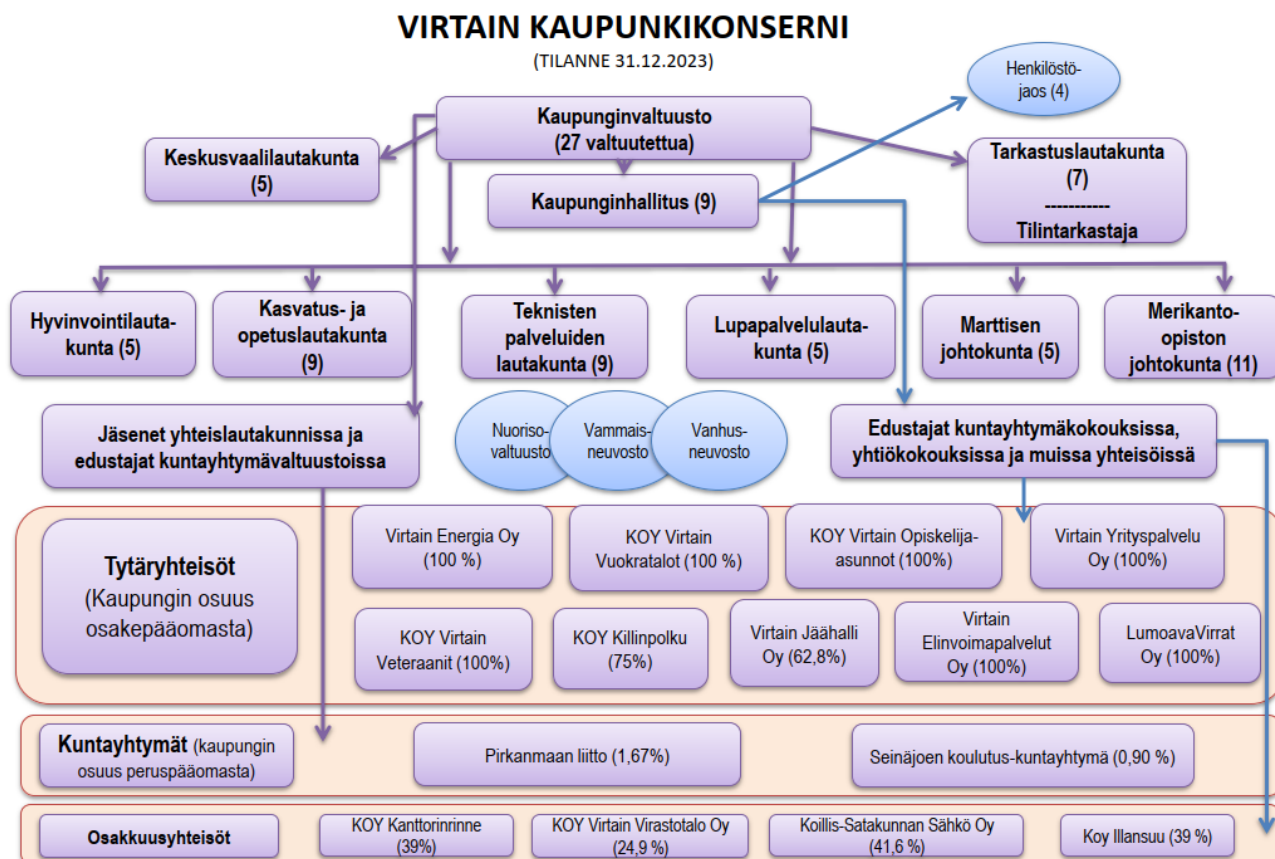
VIRTAIN KAUPUNKIKONSERNI
(TILANNE 31.12.2023)

Henkilöstöjaos (4)

Kaupunginvaltuusto
(27 valtuutettua)

Keskusvaalilautakunta
(5)

Kaupunginhallitus (9)

Tarkastuslautakunta
(7)
-----------
Tilintarkastaja

Hyvinvointilautakunta (5)

Kasvatus- ja opetuslautakunta
(9)

Teknisten palveluiden lautakunta (9)

Lupapalvelulautakunta (5)

Marttisen johtokunta (5)

Merikanto-opiston johtokunta (11)

Jäsenet yhteislautakunnissa ja edustajat kuntayhtymävaltuustoissa

Nuorisovaltuusto

Vammaisneuvosto

Vanhusneuvosto

Edustajat kuntayhtymäkokouksissa, yhtiökokouksissa ja muissa yhteisöissä

Tytäryhteisöt
(Kaupungin osuus osakepääomasta)

Virtain Energia Oy
(100 %)

KOY Virtain Vuokratalot (100 %)

KOY Virtain Opiskelija-asunnot (100%)

Virtain Yrityspalvelu Oy (100%)

KOY Virtain Veteraanit (100%)

KOY Killinpolku
(75%)

Virtain Jäähalli Oy (62,8%)

Virtain Elinvoimapalvelut Oy (100%)

LumoavaVirrat Oy (100%)

Kuntayhtymät (kaupungin osuus peruspääomasta)

Pirkanmaan liitto (1,67%)

Seinäjoen koulutus-kuntayhtymä (0,90 %)

Osakkuusyhteisöt

KOY Kanttorinrinne
(39%)

KOY Virtain Virastotalo Oy
(24,9 %)

Koillis-Satakunnan Sähkö Oy
(41,6 %)

Koy Illansuu (39 %)